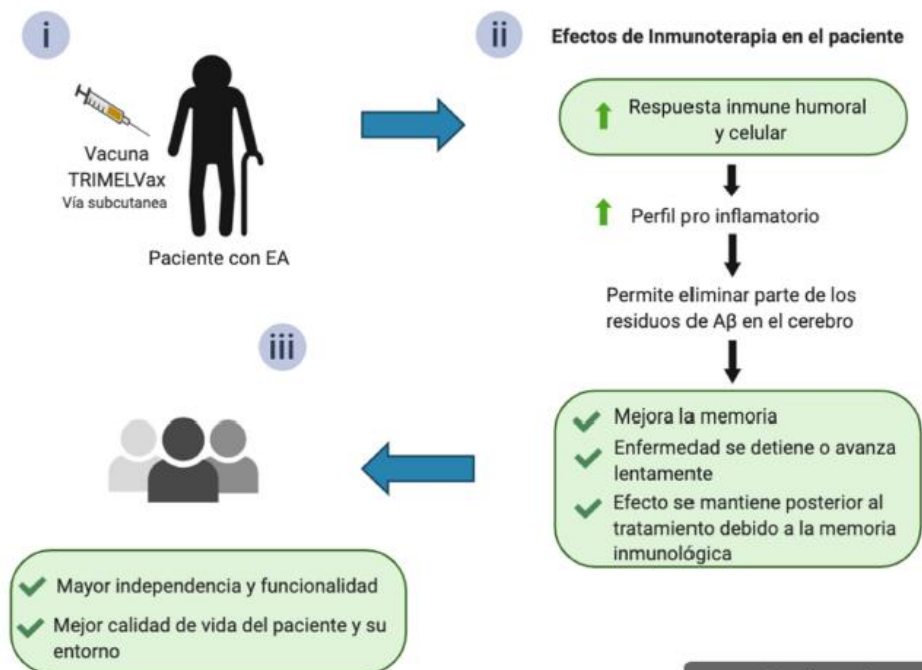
i

Vacuna TRIMELVax
Vía subcutanea

Paciente con EA

ii

Efectos de Inmunoterapia en el paciente

Respuesta inmune humoral y celular

Perfil pro inflamatorio

Permite eliminar parte de los residuos de Aβ en el cerebro

Mejora la memoria

Enfermedad se detiene o avanza lentamente

Efecto se mantiene posterior al tratamiento debido a la memoria inmunológica

iii

Mayor independencia y funcionalidad

Mejor calidad de vida del paciente y su entorno